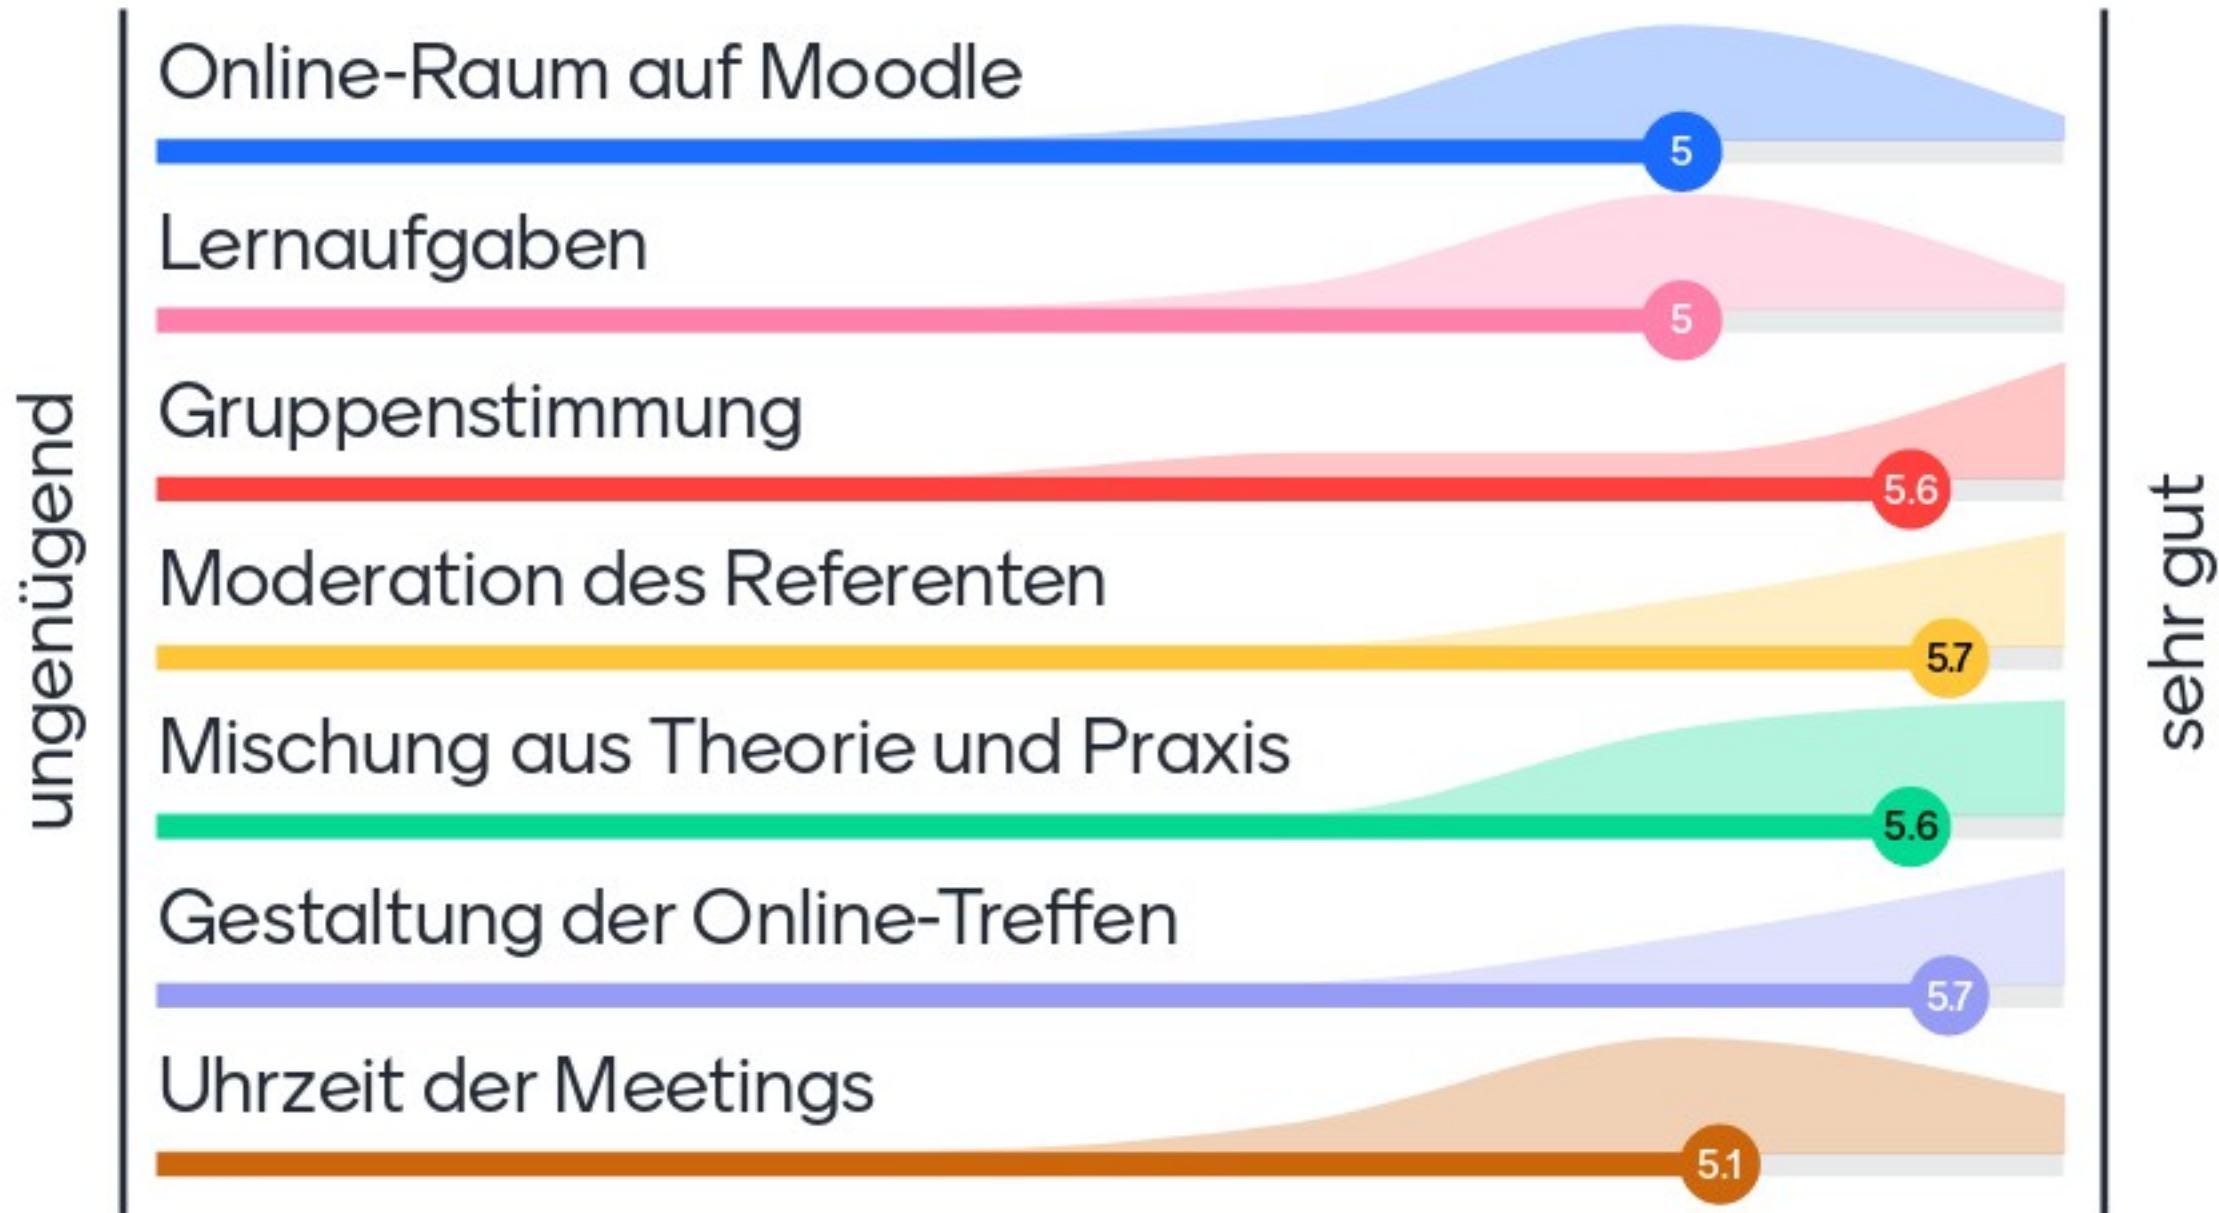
ungenügend

Online-Raum auf Moodle
5

Lernaufgaben
5

Gruppenstimmung
5.6

Moderation des Referenten
5.7

Mischung aus Theorie und Praxis
5.6

Gestaltung der Online-Treffen
5.7

Uhrzeit der Meetings
5.1

sehr gut